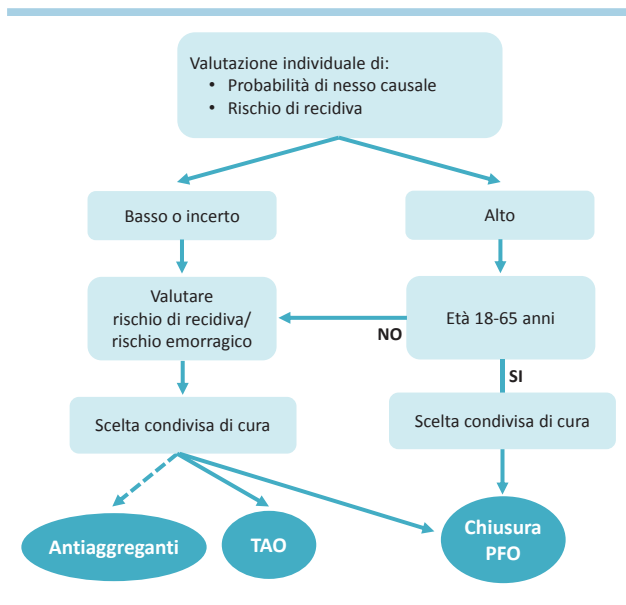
Valutazione individuale di:
• Probabilità di nesso causale
• Rischio di recidiva

Basso o incerto

Alto

Valutare rischio di recidiva/ rischio emorragico

NO

Età 18-65 anni

SI

Scelta condivisa di cura

Scelta condivisa di cura

Antiaggreganti

TAO

Chiusura PFO